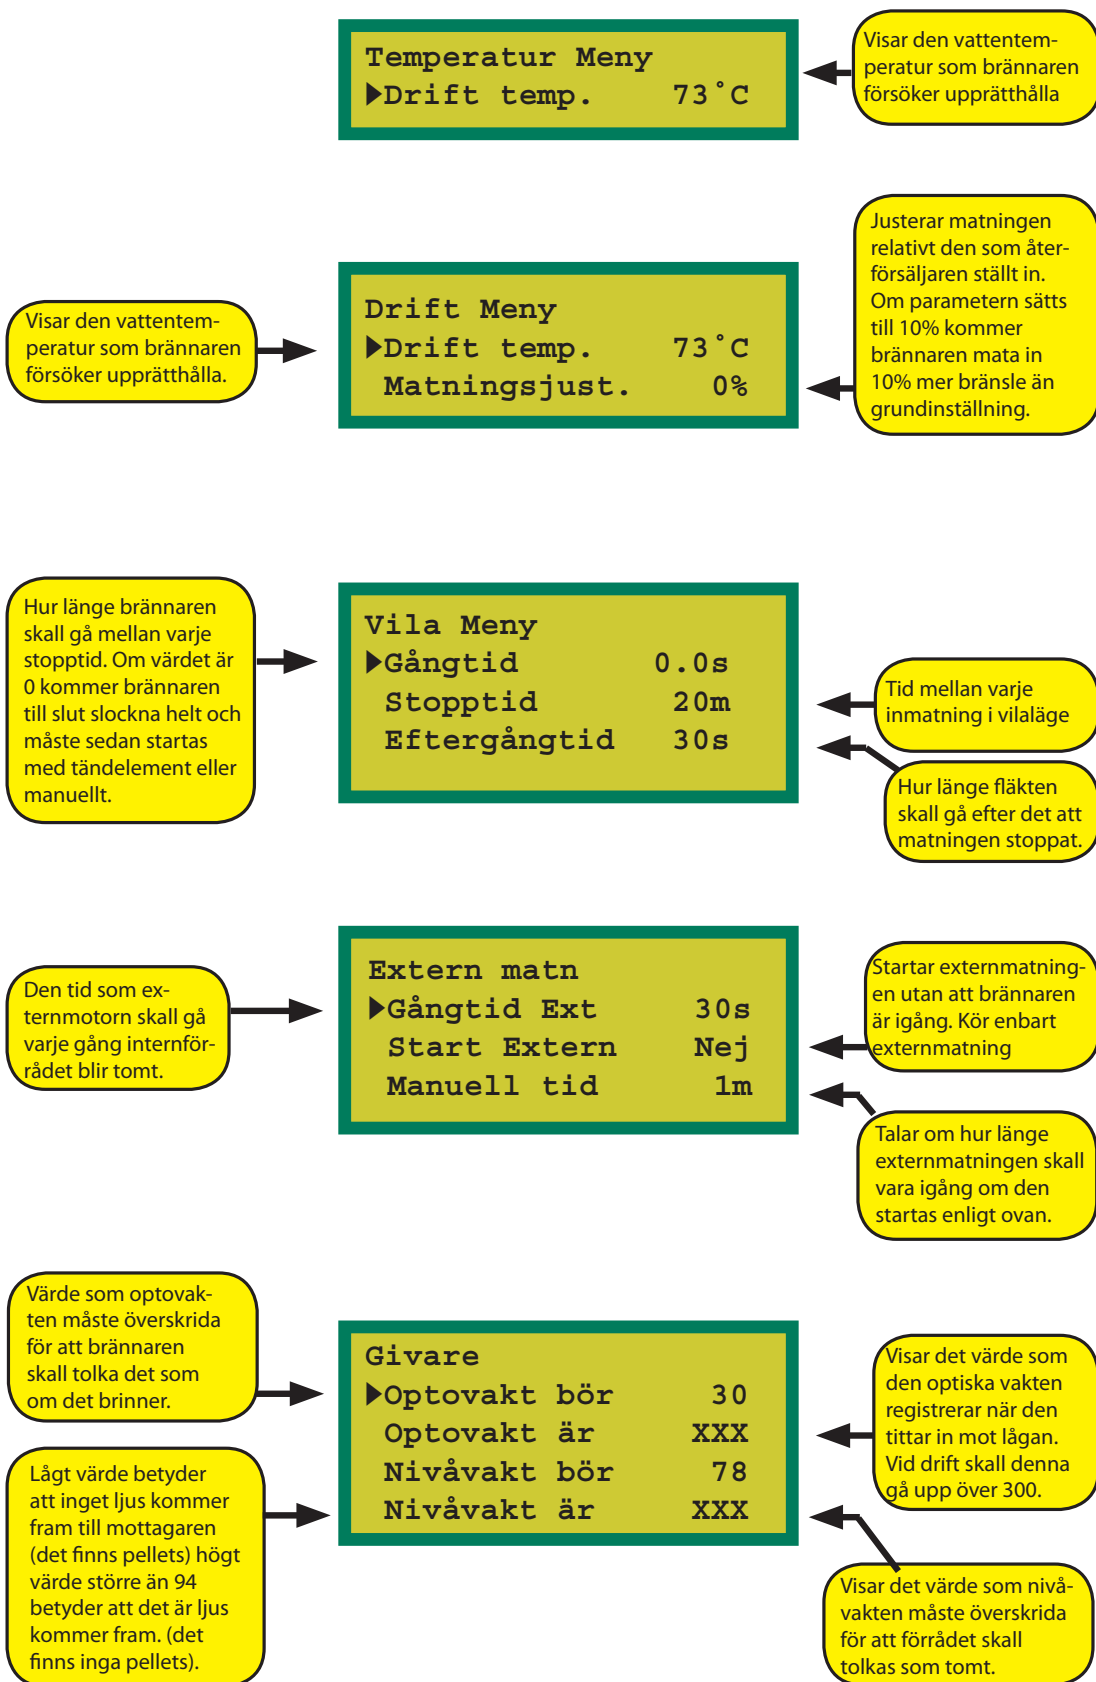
Temperatur Meny
▶Drift temp. 73˚C

Visar den vattentemperatur som brännaren försöker upprätthålla

Visar den vattentemperatur som brännaren försöker upprätthålla.

Drift Meny
▶Drift temp. 73˚C
Matningsjust. 0%

Justerar matningen relativt den som återförsäljaren ställt in. Om parametern sätts till 10% kommer brännaren mata in 10% mer bränsle än grundinställning.

Hur länge brännaren skall gå mellan varje stopptid. Om värdet är 0 kommer brännaren till slut slockna helt och måste sedan startas med tändelement eller manuellt.

Vila Meny
▶Gångtid 0.0s
Stopptid 20m
Eftergångtid 30s

Tid mellan varje inmatning i vilaläge

Hur länge fläkten skall gå efter det att matningen stoppat.

Den tid som externmotorn skall gå varje gång internförrådet blir tomt.

Extern matn
▶Gångtid Ext 30s
Start Extern Nej
Manuell tid 1m

Startar externmatningen utan att brännaren är igång. Kör enbart externmatning

Talar om hur länge externmatningen skall vara igång om den startas enligt ovan.

Värde som optovakten måste överskrida för att brännaren skall tolka det som om det brinner.

Lågt värde betyder att inget ljus kommer fram till mottagaren (det finns pellets) högt värde större än 94 betyder att det är ljus kommer fram. (det finns inga pellets).

Givare
▶Optovakt bör 30
Optovakt är XXX
Nivåvakt bör 78
Nivåvakt är XXX

Visar det värde som den optiska vakten registrerar när den tittar in mot lågan. Vid drift skall denna gå upp över 300.

Visar det värde som nivåvakten måste överskrida för att förrådet skall tolkas som tomt.